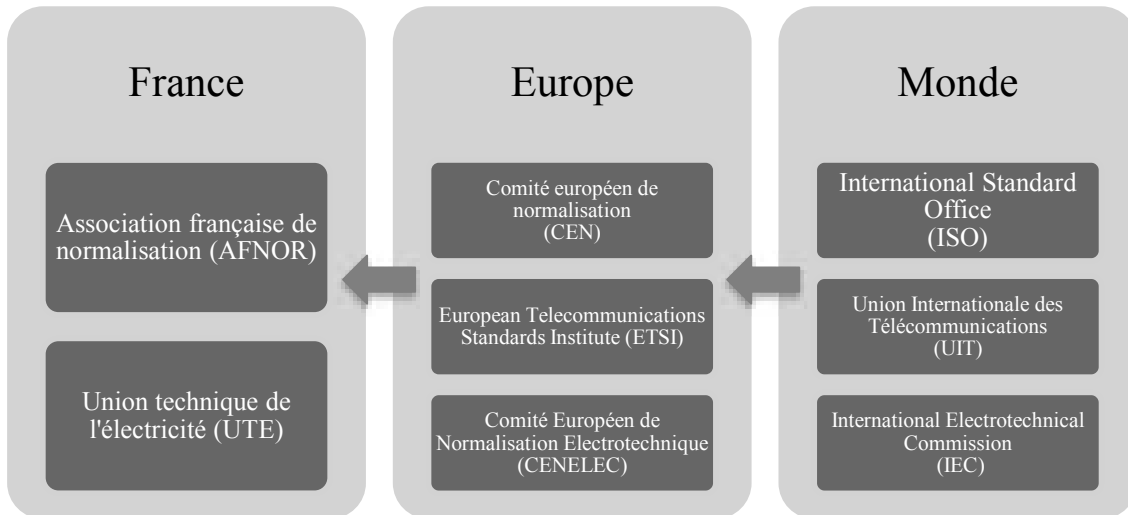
France

Association française de normalisation (AFNOR)

Union technique de l'électricité (UTE)

Europe

Comité européen de normalisation (CEN)

European Telecommunications Standards Institute (ETSI)

Comité Européen de Normalisation Electrotechnique (CENELEC)

Monde

International Standard Office (ISO)

Union Internationale des Télécommunications (UIT)

International Electrotechnical Commission (IEC)